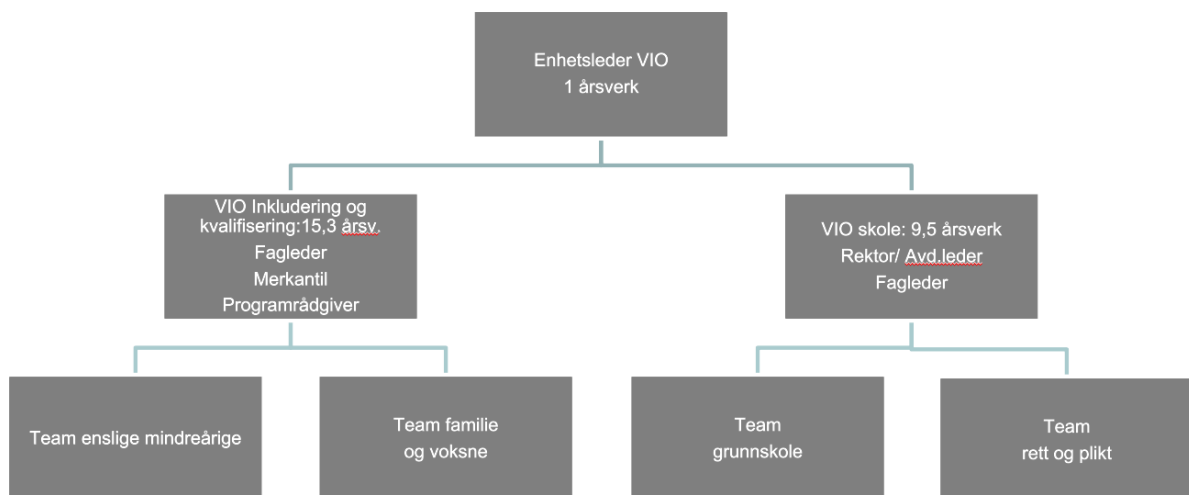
Enhetsleder VIO
1 årsverk

VIO Inkludering og kvalifisering:15,3 årsv.
Fagleder
Merkantil
Programrådgiver

VIO skole: 9,5 årsverk
Rektor/ Avd.leder
Fagleder

Team enslige mindreårige

Team familie og voksne

Team grunnskole

Team rett og plikt